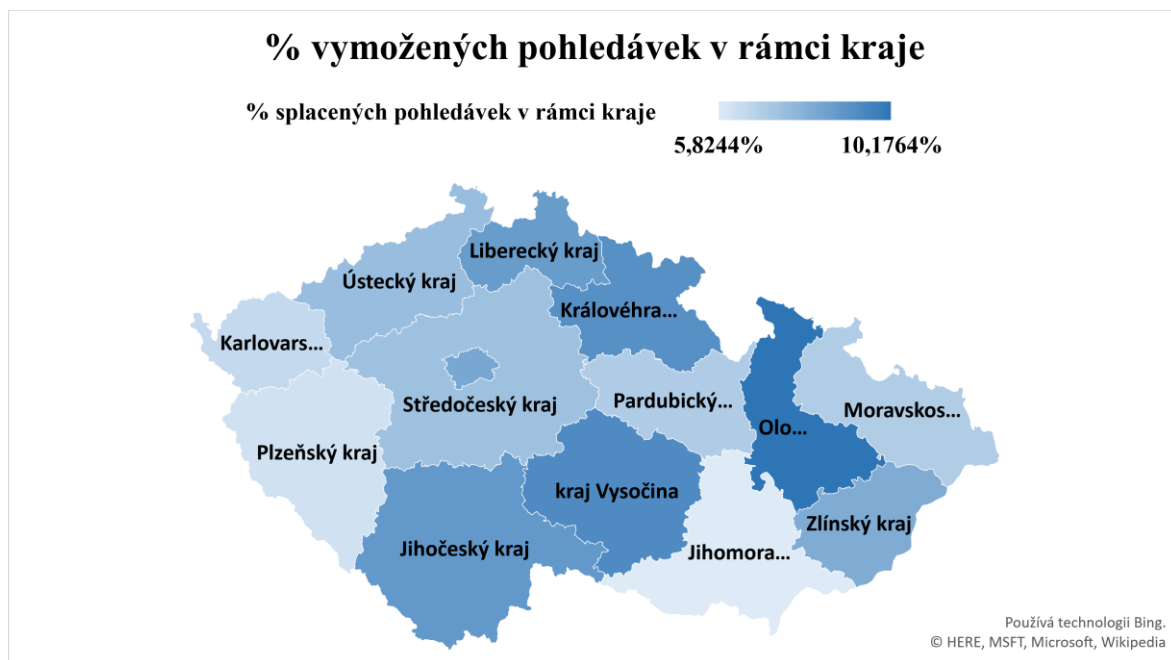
% vymožených pohledávek v rámci kraje

% splacených pohledávek v rámci kraje

5,8244%

10,1764%

Liberecký kraj

Ústecký kraj

Královéhra...

Karlovars...

Středočeský kraj

Pardubický...

Olo...

Moravskos...

Plzeňský kraj

kraj Vysočina

Zlínský kraj

Jihočeský kraj

Jihomora...

Používá technologii Bing.
© HERE, MSFT, Microsoft, Wikipedia